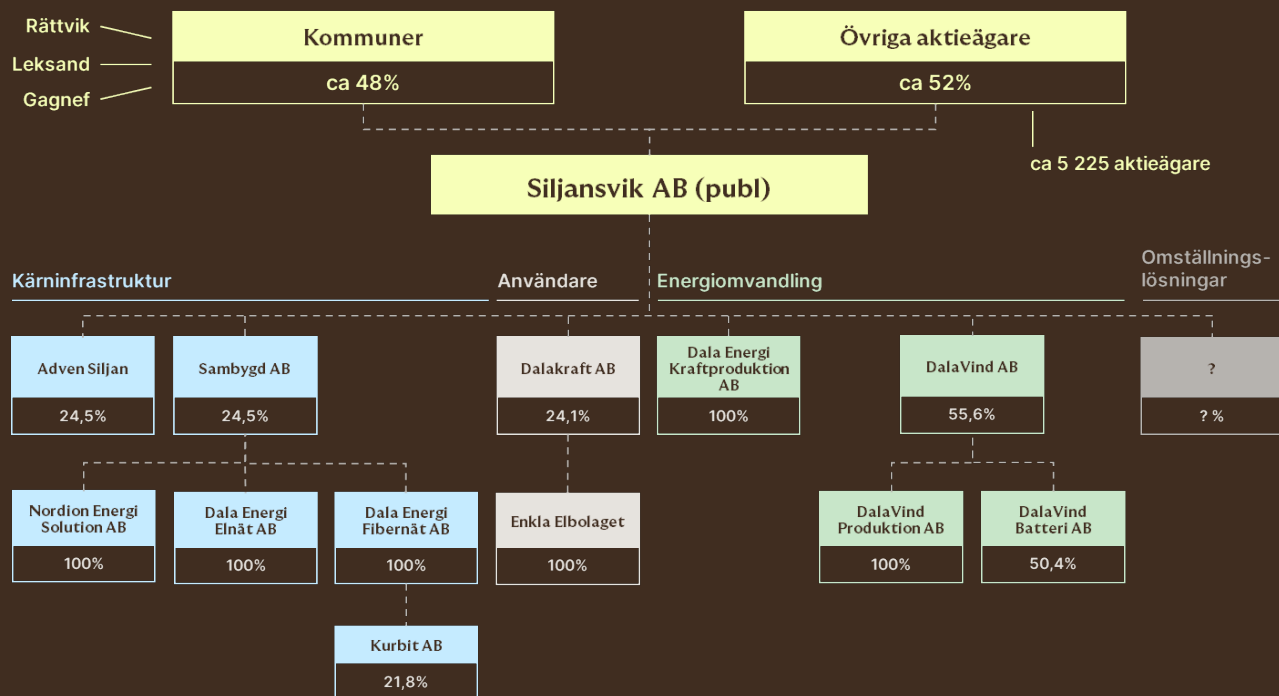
Rättvik
Leksand
Gagnef

Kommuner
ca 48%

Övriga aktieägare
ca 52%

ca 5 225 aktieägare

Siljansvik AB (publ)

Kärninfrastruktur

Användare

Energiomvandling

Omställningslösningar

Adven Siljan
24,5%

Sambygd AB
24,5%

Dalakraft AB
24,1%

Dala Energi Kraftproduktion AB
100%

DalaVind AB
55,6%

?
? %

Nordion Energi Solution AB
100%

Dala Energi Elnät AB
100%

Dala Energi Fibernät AB
100%

Enkla Elbolaget
100%

DalaVind Produktion AB
100%

DalaVind Batteri AB
50,4%

Kurbit AB
21,8%